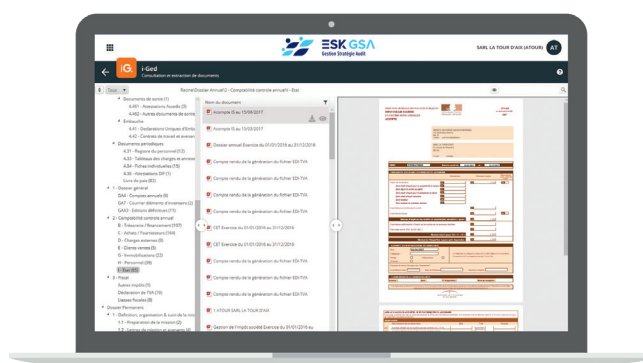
ESK GSA
Gestion Stratégie Audit

SARL LA TOUR D'AIX (ATOUR) AT

i-Ged
Consultation et extraction de documents

Tous

Racine\Dossier Annuel\2 - Comptabilité contrôle annuel\I - Etat

Documents de sortie (1)
4.401 - Attestations Assedic (3)
4.402 - Autres documents de sortie
Embauche
4.41 - Déclarations Uniques d'Embauche
4.42 - Contrats de travail et avenants
Documents périodiques
4.31 - Registre du personnel (12)
4.32 - Tableaux des charges et annexes
4.35 - Fiches individuelles (15)
4.36 - Attestations DIF (1)
Livre de paie (82)
1 - Dossier général
GAA - Comptes annuels (6)
GAT - Courrier éléments d'inventaire (2)
GAA3 - Editions définitives (11)
2 - Comptabilité contrôle annuel
B - Trésorerie / Financement (107)
C - Achats / Fournisseurs (169)
D - Charges externes (9)
E - Clients ventes (5)
G - Immobilisations (22)
H - Personnel (26)
I - Etat (81)
3 - Fiscal
Autres impôts (1)
Déclaration de TVA (19)
Liasses Fiscales (8)
Dossier Permanent
1 - Définition, organisation & contrôle de la mission
1.1 - Préparation de la mission (2)
1.2 - Lettres de mission et avenants (4)

Nom du document
Acompte IS au 15/09/2017
Acompte IS au 15/09/2017
Dossier annuel Exercice du 01/01/2016 au 31/12/2016
Compte rendu de la génération du fichier EDI-TVA
Compte rendu de la génération du fichier EDI-TVA
Compte rendu de la génération du fichier EDI-TVA
Compte rendu de la génération du fichier EDI-TVA
CET Exercice du 01/01/2016 au 31/12/2016
CET Exercice du 01/01/2016 au 31/12/2016
Compte rendu de la génération du fichier EDI-TVA
Compte rendu de la génération du fichier EDI-TVA
Compte rendu de la génération du fichier EDI-TVA
1 ATOUR SARL LA TOUR D'AIX
Gestion de l'impôt société Exercice du 01/01/2016 au
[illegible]